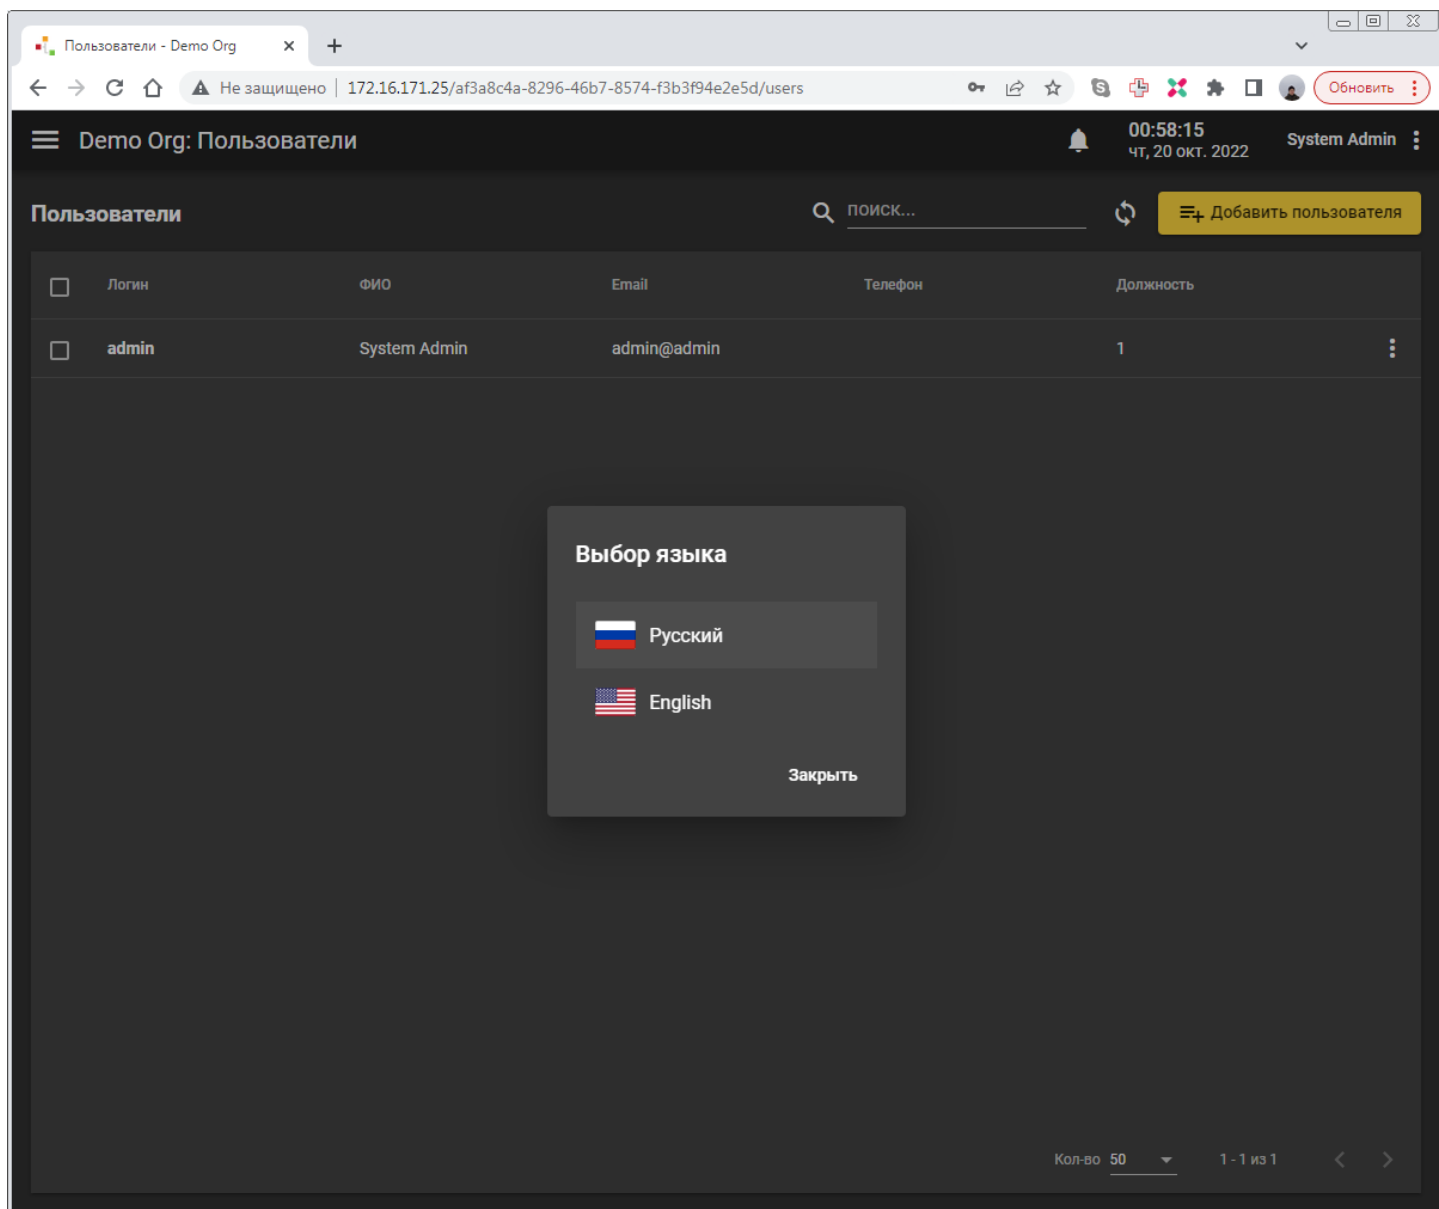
Пользователи - Demo Org

Не защищено | 172.16.171.25/af3a8c4a-8296-46b7-8574-f3b3f94e2e5d/users

Обновить

Demo Org: Пользователи

00:58:15
чт, 20 окт. 2022

System Admin

Пользователи

поиск...

Добавить пользователя

| Логин | ФИО | Email | Телефон | Должность |
|---|---|---|---|---|
| admin | System Admin | admin@admin | | 1 |

Выбор языка

Русский

English

Закрыть

Кол-во 50

1 - 1 из 1